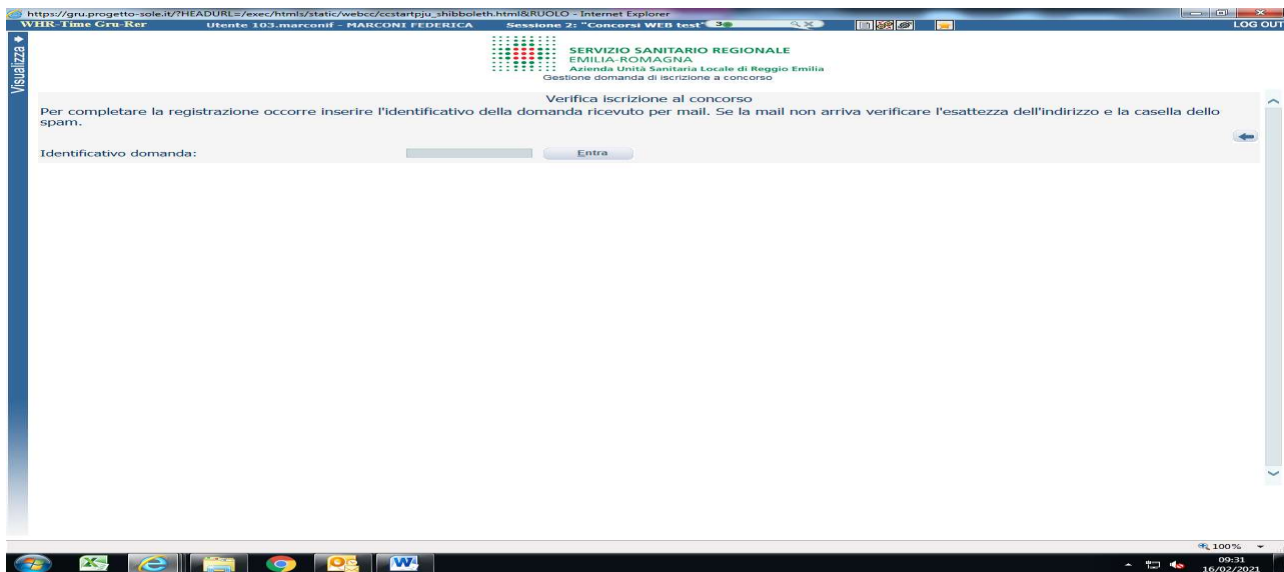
https://gru.progetto-sole.it/?HEADURL=/exec/htmls/static/webcc/ccstartpju_shibboleth.html&RUOLO - Internet Explorer

WHR-Time Gru-Rer Utente 103.marconif - MARCONI FEDERICA Sessione 2: "Concorsi WEB test" 3 LOG OUT

Visualizza

SERVIZIO SANITARIO REGIONALE
EMILIA-ROMAGNA
Azienda Unità Sanitaria Locale di Reggio Emilia
Gestione domanda di iscrizione a concorso

Verifica iscrizione al concorso

Per completare la registrazione occorre inserire l'identificativo della domanda ricevuto per mail. Se la mail non arriva verificare l'esattezza dell'indirizzo e la casella dello spam.

Identificativo domanda: Entra

100%

09:31
16/02/2021